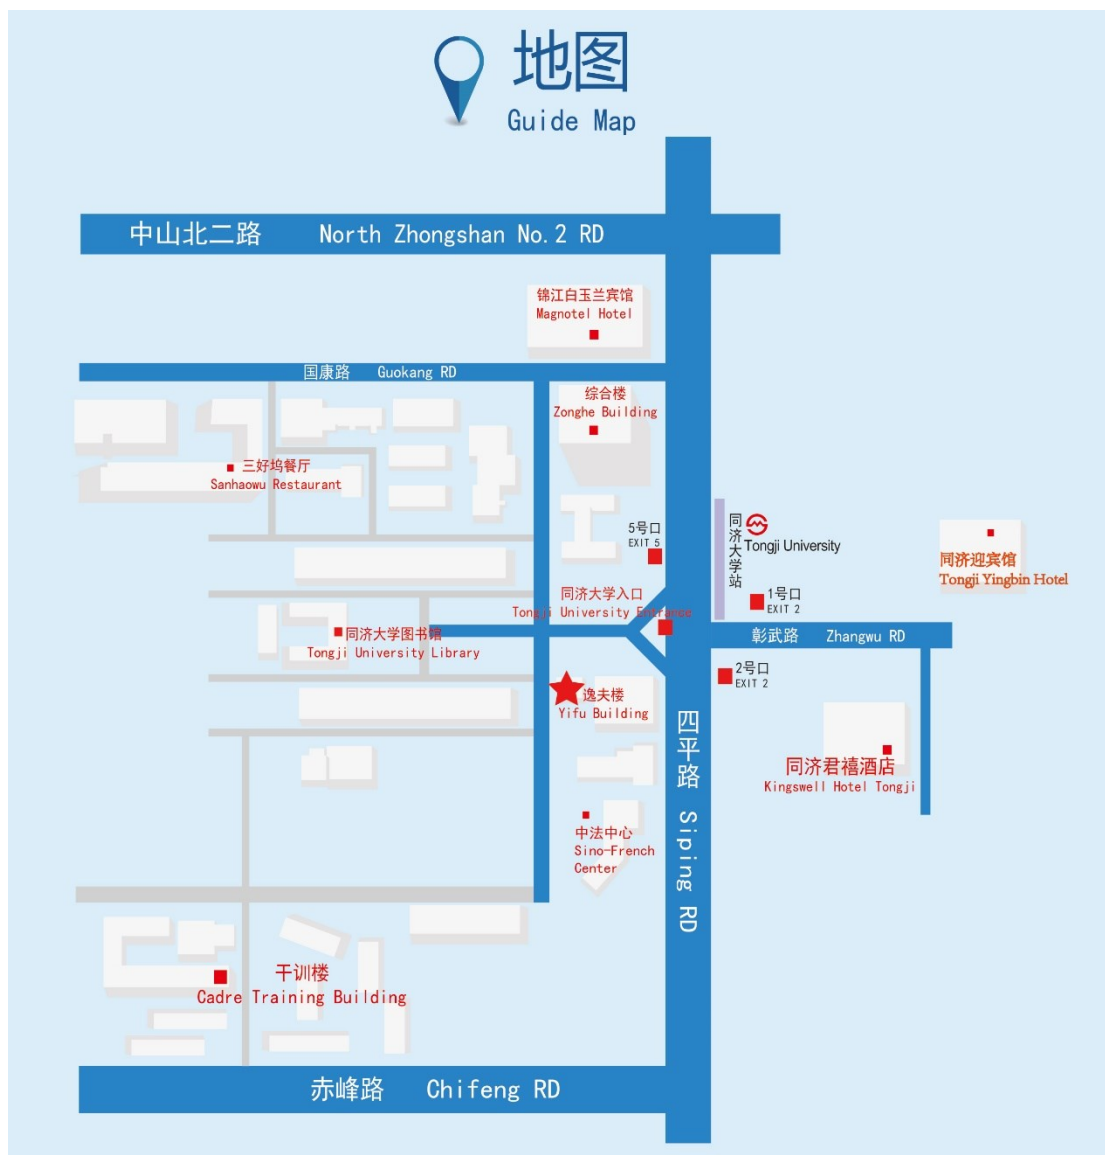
地图
Guide Map

中山北二路 North Zhongshan No.2 RD

锦江白玉兰宾馆
Magnotel Hotel

国康路 Guokang RD

综合楼
Zonghe Building

三好坞餐厅
Sanhaowu Restaurant

5号口
EXIT 5

同济大学站
Tongji University

同济迎宾馆
Tongji Yingbin Hotel

同济大学入口
Tongji University Entrance

1号口
EXIT 2

同济大学图书馆
Tongji University Library

彰武路 Zhangwu RD

2号口
EXIT 2

逸夫楼
Yifu Building

四平路 Siping RD

同济君禧酒店
Kingswell Hotel Tongji

中法中心
Sino-French Center

干训楼
Cadre Training Building

赤峰路 Chifeng RD